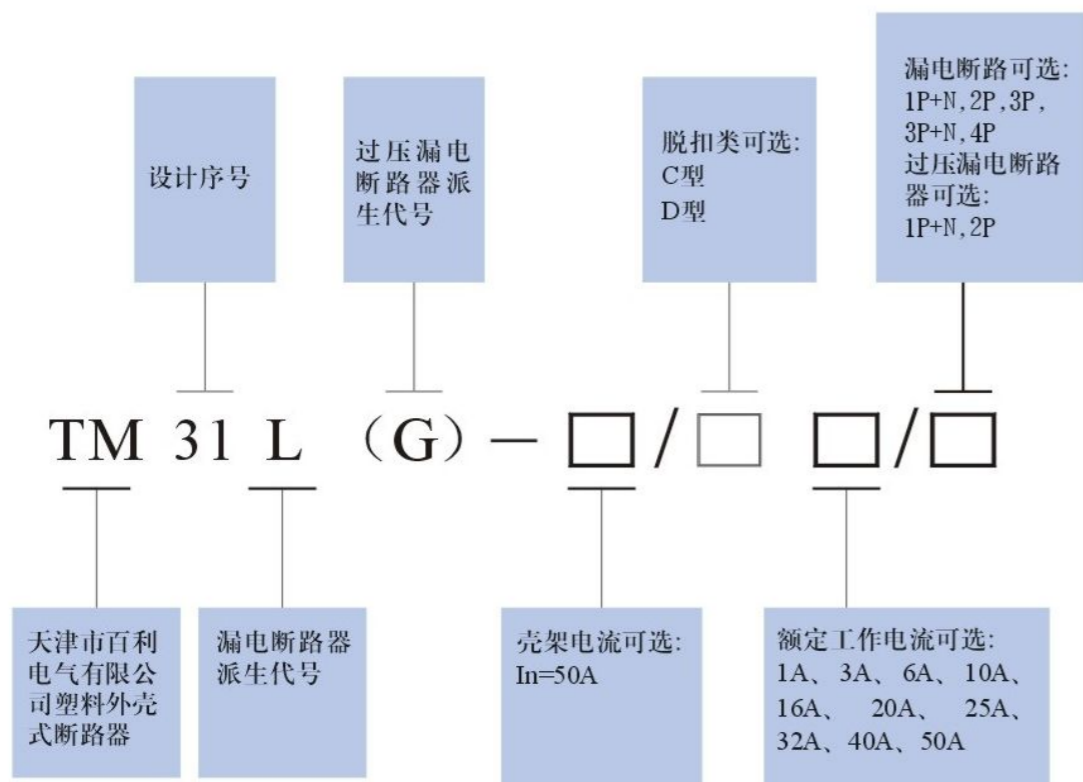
设计序号

过压漏电断路器派生代号

脱扣类可选:
C型
D型

漏电断路可选:
1P+N,2P,3P,3P+N,4P
过压漏电断路器可选:
1P+N,2P

TM 31 L （G）— □ / □ □ / □

天津市百利电气有限公司塑料外壳式断路器

漏电断路器派生代号

壳架电流可选:
In=50A

额定工作电流可选:
1A、3A、6A、10A、16A、 20A、 25A、32A、40A、50A